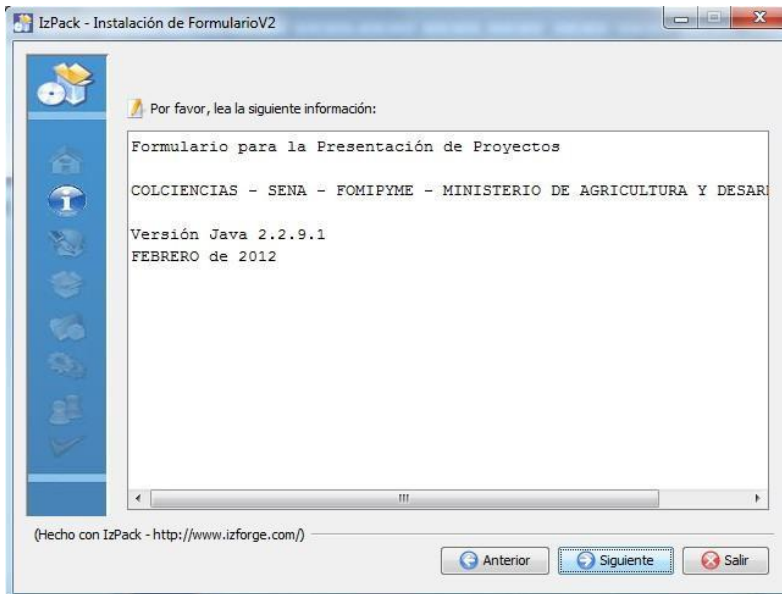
IzPack - Instalación de FormularioV2

Por favor, lea la siguiente información:

Formulario para la Presentación de Proyectos

COLCIENCIAS - SENA - FOMIPYME - MINISTERIO DE AGRICULTURA Y DESAR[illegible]

Versión Java 2.2.9.1
FEBRERO de 2012

(Hecho con IzPack - http://www.izforge.com/)

Anterior
Siguiente
Salir